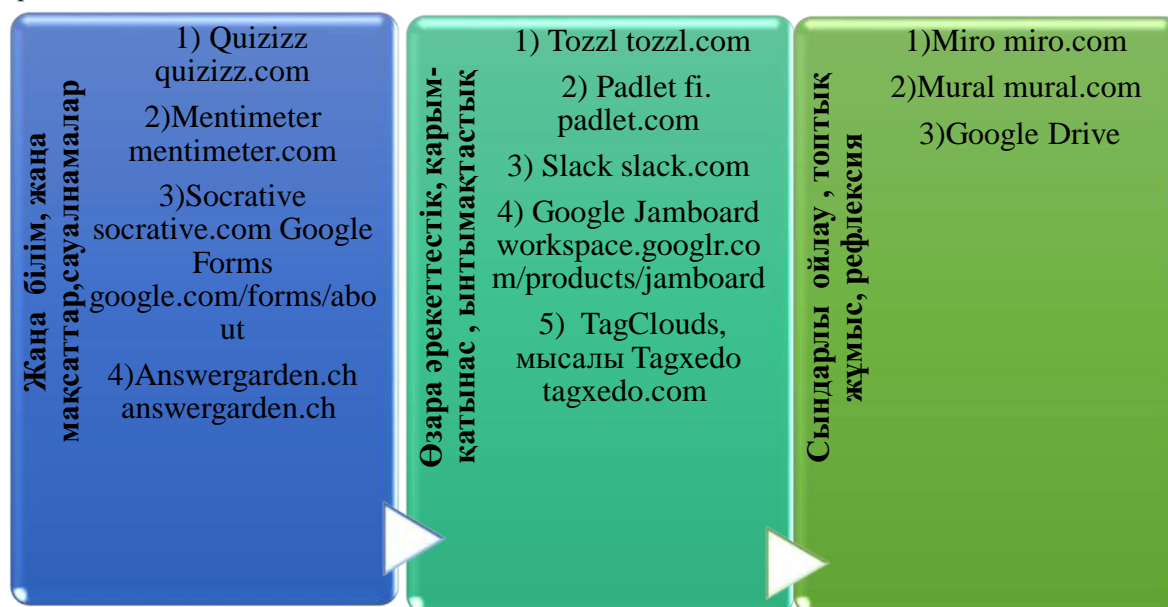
Жаңа білім, жаңа мақсаттар,сауалнамалар

1) Quizizz quizizz.com

2)Mentimeter mentimeter.com

3)Socrative socrative.com Google Forms google.com/forms/about

4)Answergarden.ch answergarden.ch

Өзара әрекеттестік, қарым-қатынас , ынтымақтастық

1) Tozzl tozzl.com

2) Padlet fi. padlet.com

3) Slack slack.com

4) Google Jamboard workspace.googlr.com/products/jamboard

5) TagClouds, мысалы Tagxedo tagxedo.com

Сындарлы ойлау , топтық жұмыс, рефлексия

1)Miro miro.com

2)Mural mural.com

3)Google Drive